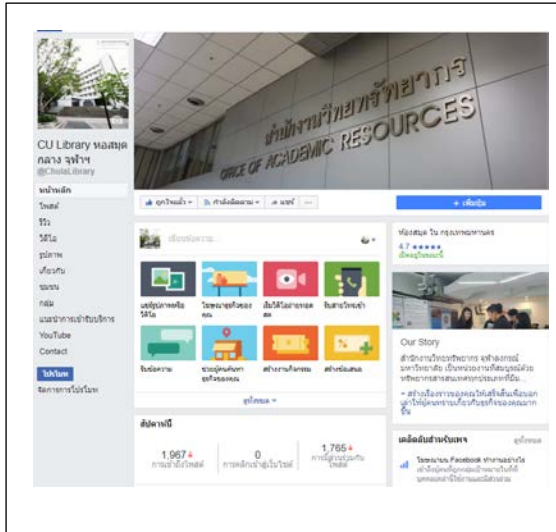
CU Library หอสมุดกลาง จุฬาฯ
@ChulaLibrary

หน้าหลัก
โพสต์
รีวิว
วิดีโอ
รูปภาพ
เกี่ยวกับ
ชุมชน
กลุ่ม
แนะนำการเข้ารับบริการ
YouTube
Contact

โปรโมท
จัดการการโปรโมท

สำนักงานวิทยทรัพยากร
OFFICE OF ACADEMIC RESOURCES

ถูกใจแล้ว
กำลังติดตาม
แชร์
...
+ เพิ่มปุ่ม

เขียนอะไรบางอย่าง...

แชร์รูปภาพหรือวิดีโอ
โฆษณาธุรกิจของคุณ
เริ่มวิดีโอถ่ายทอดสด
รับสายโทรเข้า
รับข้อความ
ช่วยผู้คนค้นหาธุรกิจของคุณ
สร้างงานกิจกรรม
สร้างข้อเสนอ

ดูทั้งหมด

สัปดาห์นี้
1,967 การเข้าถึงโพสต์
0 การคลิกเข้าสู่เว็บไซต์
1,765 การมีส่วนร่วมกับโพสต์

ห้องสมุด ใน กรุงเทพมหานคร
4.7
เปิดอยู่ในขณะนี้

Our Story
สำนักงานวิทยทรัพยากร จุฬาลงกรณ์มหาวิทยาลัย เป็นหน่วยงานที่สนับสนุนด้วยทรัพยากรสารสนเทศประเภทที่มีอ...
สร้างเรื่องราวของคุณให้เสร็จสิ้นเพื่อบอกเล่าให้ผู้คนทราบเกี่ยวกับธุรกิจของคุณมากขึ้น

เคล็ดลับสำหรับเพจ
ดูทั้งหมด
โฆษณาบน Facebook ทำงานอย่างไร
เข้าถึงผู้คนที่ถูกต้องแม่นยำมากขึ้น...